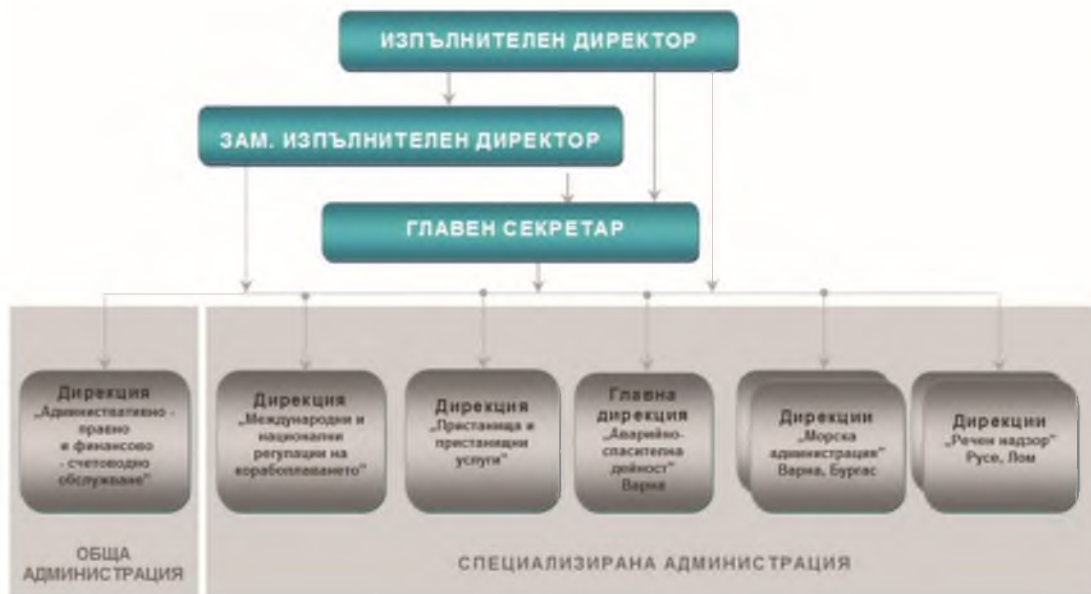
ИЗПЪЛНИТЕЛЕН ДИРЕКТОР

ЗАМ. ИЗПЪЛНИТЕЛЕН ДИРЕКТОР

ГЛАВЕН СЕКРЕТАР

Дирекция „Административно - правно и финансово - счетоводно обслужване"

ОБЩА АДМИНИСТРАЦИЯ

Дирекция „Международни и национални регулации на корабоплаването"

Дирекция „Пристанища и пристанищни услуги"

Главна дирекция „Аварийно-спасителна дейност" Варна

Дирекции „Морска администрация" Варна, Бургас

Дирекции „Речен надзор" Русе, Лом

СПЕЦИАЛИЗИРАНА АДМИНИСТРАЦИЯ